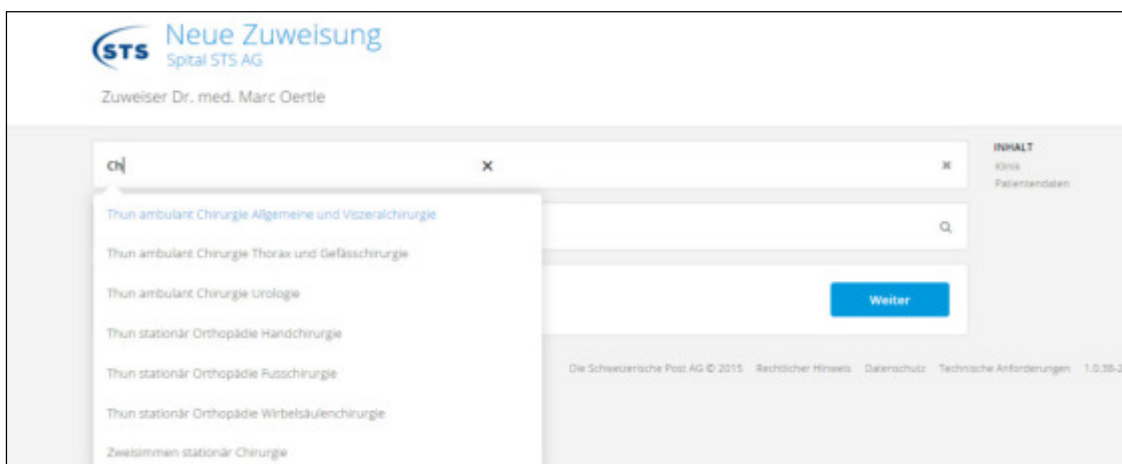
STS Neue Zuweisung
Spital STS AG

Zuweiser Dr. med. Marc Oertle

Ch

INHALT
Klinik
Patientendaten

Thun ambulant Chirurgie Allgemeine und Viszeralchirurgie
Thun ambulant Chirurgie Thorax und Gefässchirurgie
Thun ambulant Chirurgie Urologie
Thun stationär Orthopädie Handchirurgie
Thun stationär Orthopädie Fusschirurgie
Thun stationär Orthopädie Wirbelsäulenchirurgie
Zweisimmen stationär Chirurgie

Weiter

Die Schweizerische Post AG © 2015 Rechtlicher Hinweis Datenschutz Technische Anforderungen 1.0.38-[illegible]